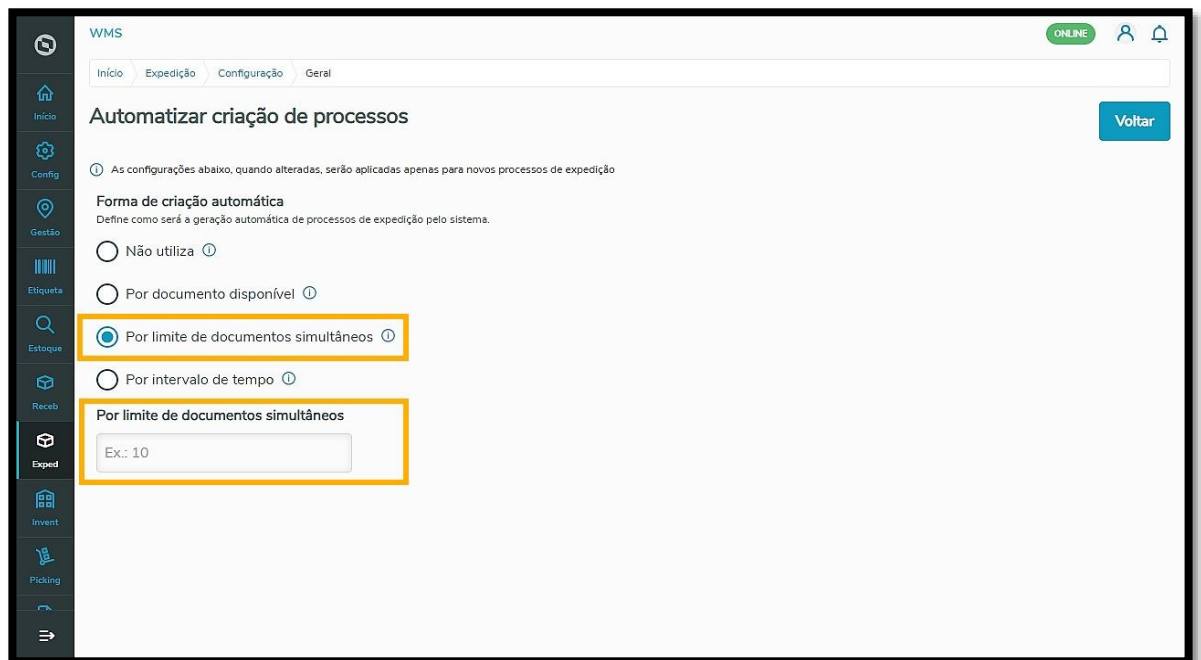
WMS

ONLINE

Início
Config
Gestão
Etiqueta
Estoque
Receb
Exped
Invent
Picking

Início | Expedição | Configuração | Geral

Automatizar criação de processos

Voltar

As configurações abaixo, quando alteradas, serão aplicadas apenas para novos processos de expedição

Forma de criação automática

Define como será a geração automática de processos de expedição pelo sistema.

Não utiliza

Por documento disponível

Por limite de documentos simultâneos

Por intervalo de tempo

Por limite de documentos simultâneos

Ex.: 10